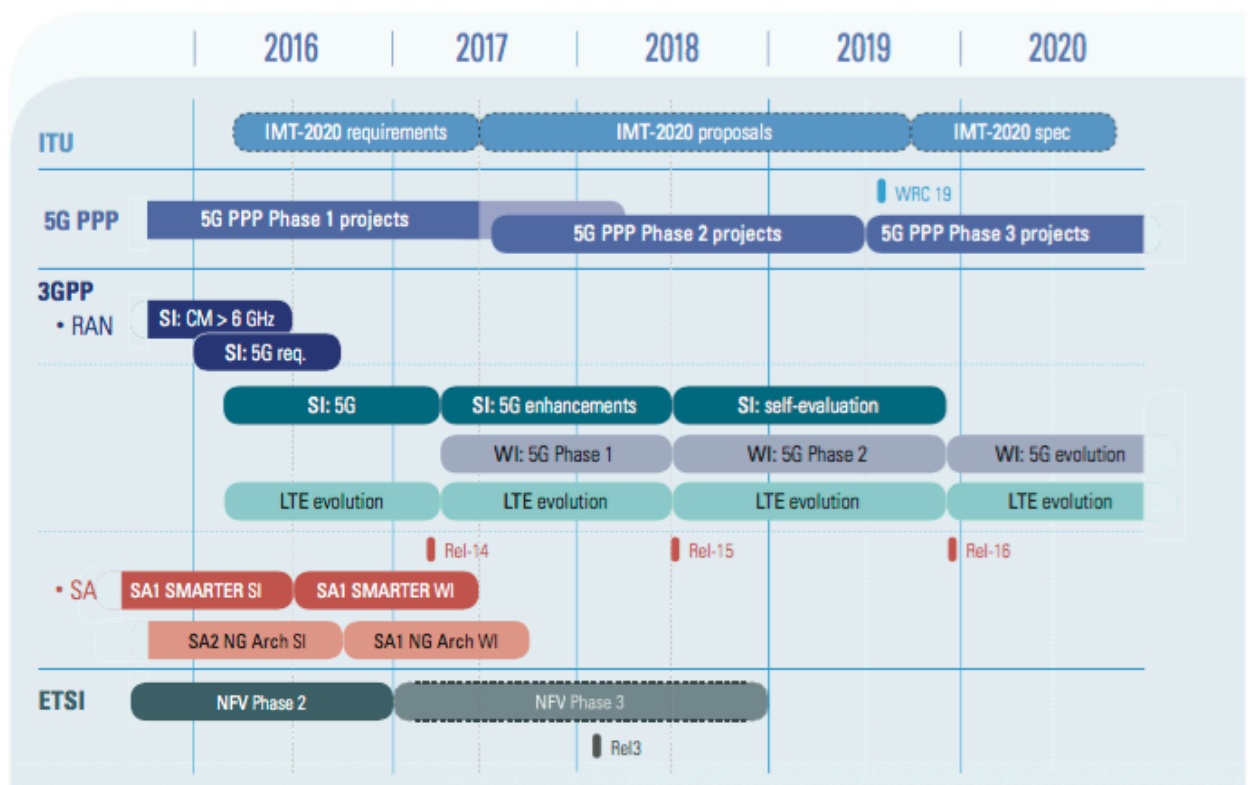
2016 | 2017 | 2018 | 2019 | 2020

ITU
IMT-2020 requirements
IMT-2020 proposals
IMT-2020 spec

WRC 19

5G PPP
5G PPP Phase 1 projects
5G PPP Phase 2 projects
5G PPP Phase 3 projects

3GPP
• RAN
SI: CM > 6 GHz
SI: 5G req.

SI: 5G
SI: 5G enhancements
SI: self-evaluation

WI: 5G Phase 1
WI: 5G Phase 2
WI: 5G evolution

LTE evolution
LTE evolution
LTE evolution
LTE evolution

Rel-14
Rel-15
Rel-16

• SA
SA1 SMARTER SI
SA1 SMARTER WI
SA2 NG Arch SI
SA1 NG Arch WI

ETSI
NFV Phase 2
NFV Phase 3
Rel3